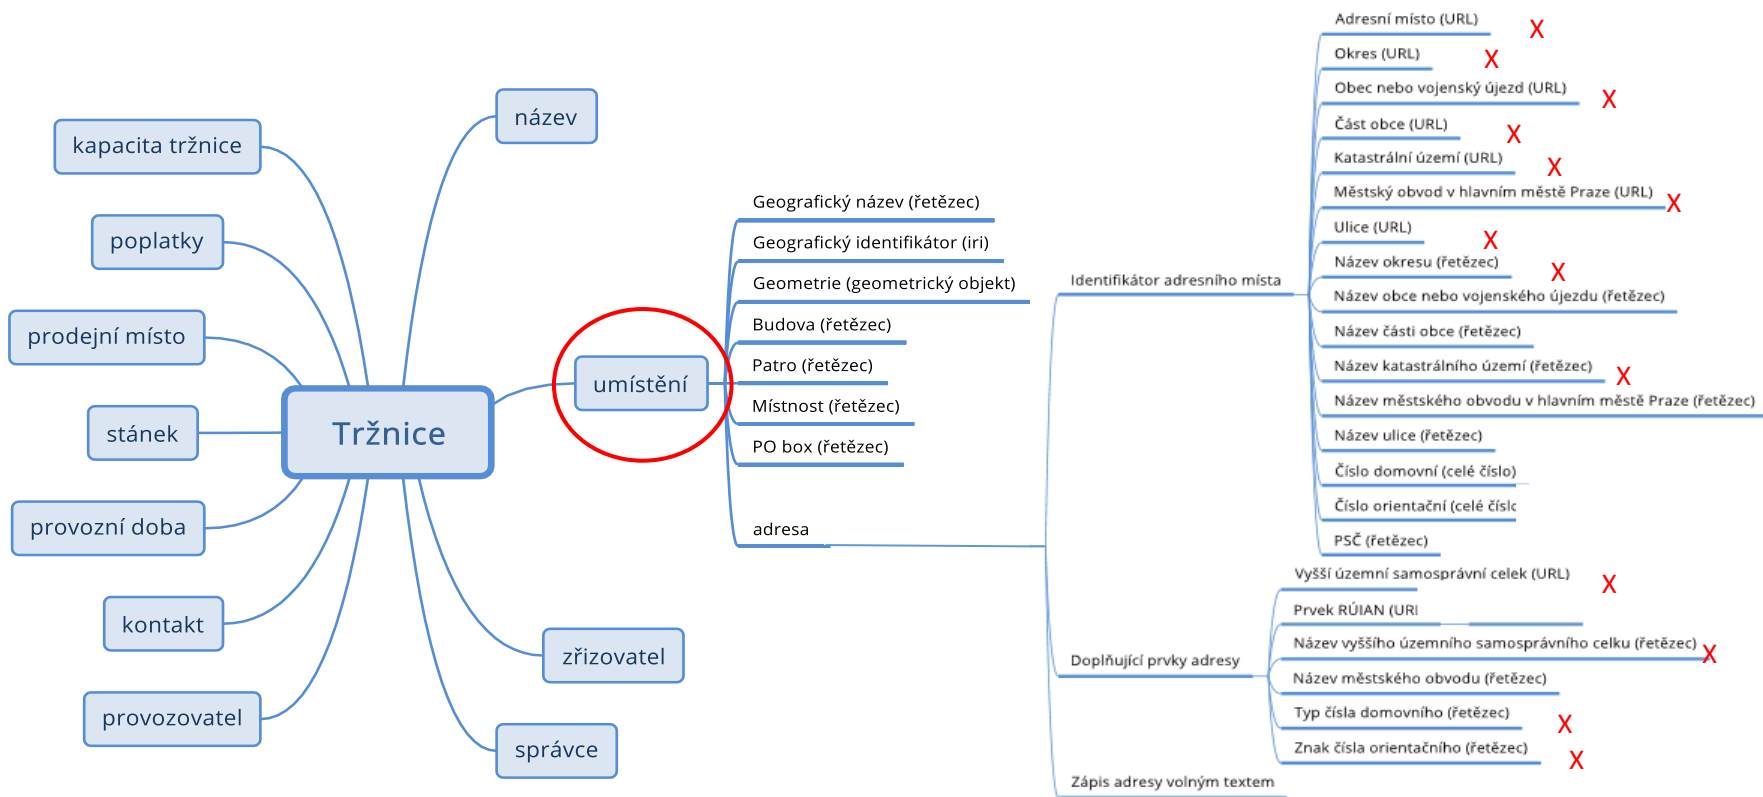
kapacita tržnice

poplatky

prodejní místo

stánek

provozní doba

kontakt

provozovatel

Tržnice

název

zřizovatel

správce

umístění

Geografický název (řetězec)

Geografický identifikátor (iri)

Geometrie (geometrický objekt)

Budova (řetězec)

Patro (řetězec)

Místnost (řetězec)

PO box (řetězec)

adresa

Identifikátor adresního místa

Adresní místo (URL) X

Okres (URL) X

Obec nebo vojenský újezd (URL) X

Část obce (URL) X

Katastrální území (URL) X

Městský obvod v hlavním městě Praze (URL) X

Ulice (URL) X

Název okresu (řetězec) X

Název obce nebo vojenského újezdu (řetězec)

Název části obce (řetězec)

Název katastrálního území (řetězec) X

Název městského obvodu v hlavním městě Praze (řetězec)

Název ulice (řetězec)

Číslo domovní (celé číslo)

Číslo orientační (celé číslc

PSČ (řetězec)

Doplňující prvky adresy

Vyšší územní samosprávní celek (URL) X

Prvek RÚIAN (URI

Název vyššího územního samosprávního celku (řetězec) X

Název městského obvodu (řetězec)

Typ čísla domovního (řetězec) X

Znak čísla orientačního (řetězec) X

Zápis adresy volným textem